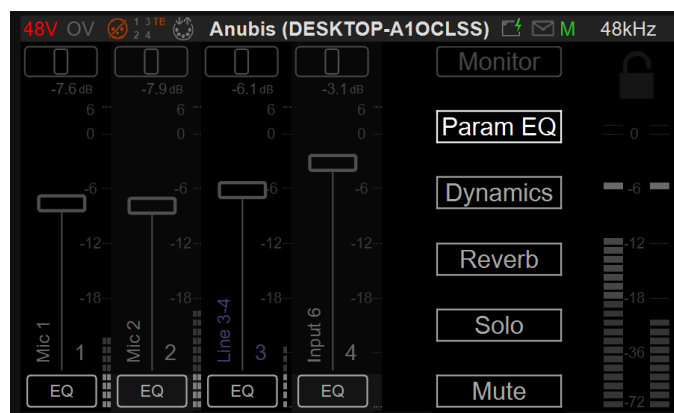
48V OV 1 3 TE 2 4 Anubis (DESKTOP-A1OCLSS) M 48kHz

-7.6 dB 6 0 -6 -12 -18 Mic 1 1 EQ

-7.9 dB 6 0 -6 -12 -18 Mic 2 2 EQ

-6.1 dB 6 0 -6 -12 -18 Line 3-4 3 EQ

-3.1 dB 6 0 -6 -12 -18 Input 6 4 EQ

Monitor
Param EQ
Dynamics
Reverb
Solo
Mute

0 -6 -12 -18 -36 -72